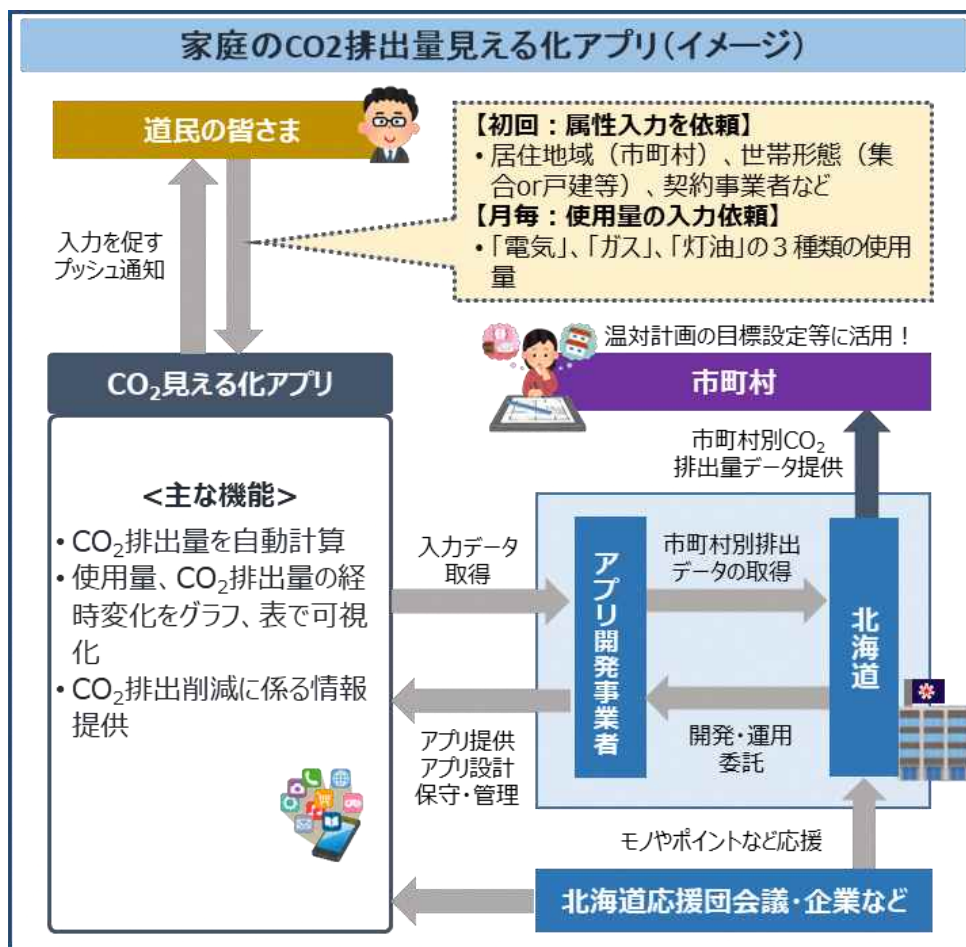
家庭のCO2排出量見える化アプリ（イメージ）

道民の皆さま

【初回：属性入力を依頼】
・居住地域（市町村）、世帯形態（集合or戸建等）、契約事業者など
【月毎：使用量の入力依頼】
・「電気」、「ガス」、「灯油」の３種類の使用量

入力を促すプッシュ通知

温対計画の目標設定等に活用！

$CO_2$見える化アプリ

市町村

市町村別$CO_2$排出量データ提供

<主な機能>
・$CO_2$排出量を自動計算
・使用量、$CO_2$排出量の経時変化をグラフ、表で可視化
・$CO_2$排出削減に係る情報提供

入力データ取得

アプリ開発事業者

市町村別排出データの取得

北海道

アプリ提供
アプリ設計
保守・管理

開発・運用委託

モノやポイントなど応援

北海道応援団会議・企業など